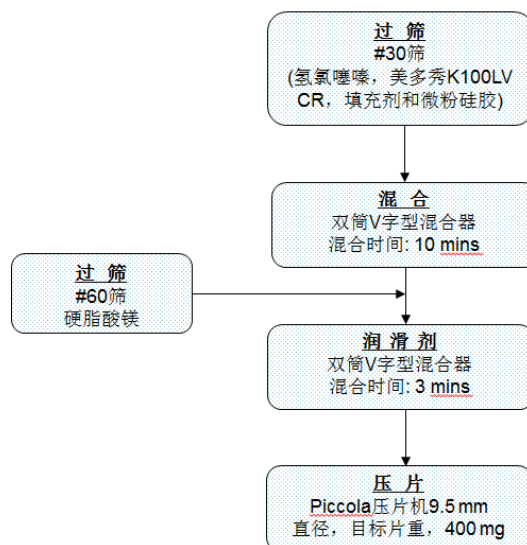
过 筛
#30筛
(氢氯噻嗪，美多秀K100LV CR，填充剂和微粉硅胶)

混 合
双筒V字型混合器
混合时间: 10 mins

过 筛
#60筛
硬脂酸镁

润 滑 剂
双筒V字型混合器
混合时间: 3 mins

压 片
Piccola压片机9.5 mm 直径，目标片重，400 mg